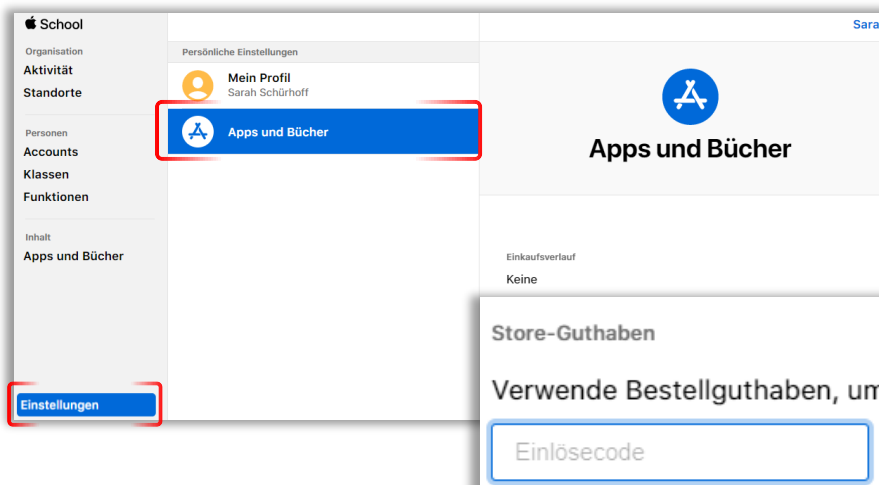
School

Organisation
Aktivität
Standorte

Personen
Accounts
Klassen
Funktionen

Inhalt
Apps und Bücher

Einstellungen

Persönliche Einstellungen
Mein Profil
Sarah Schürhoff
Apps und Bücher

Sara

Apps und Bücher

Einkaufsverlauf
Keine

Store-Guthaben
Verwende Bestellguthaben, um

Einlösecode